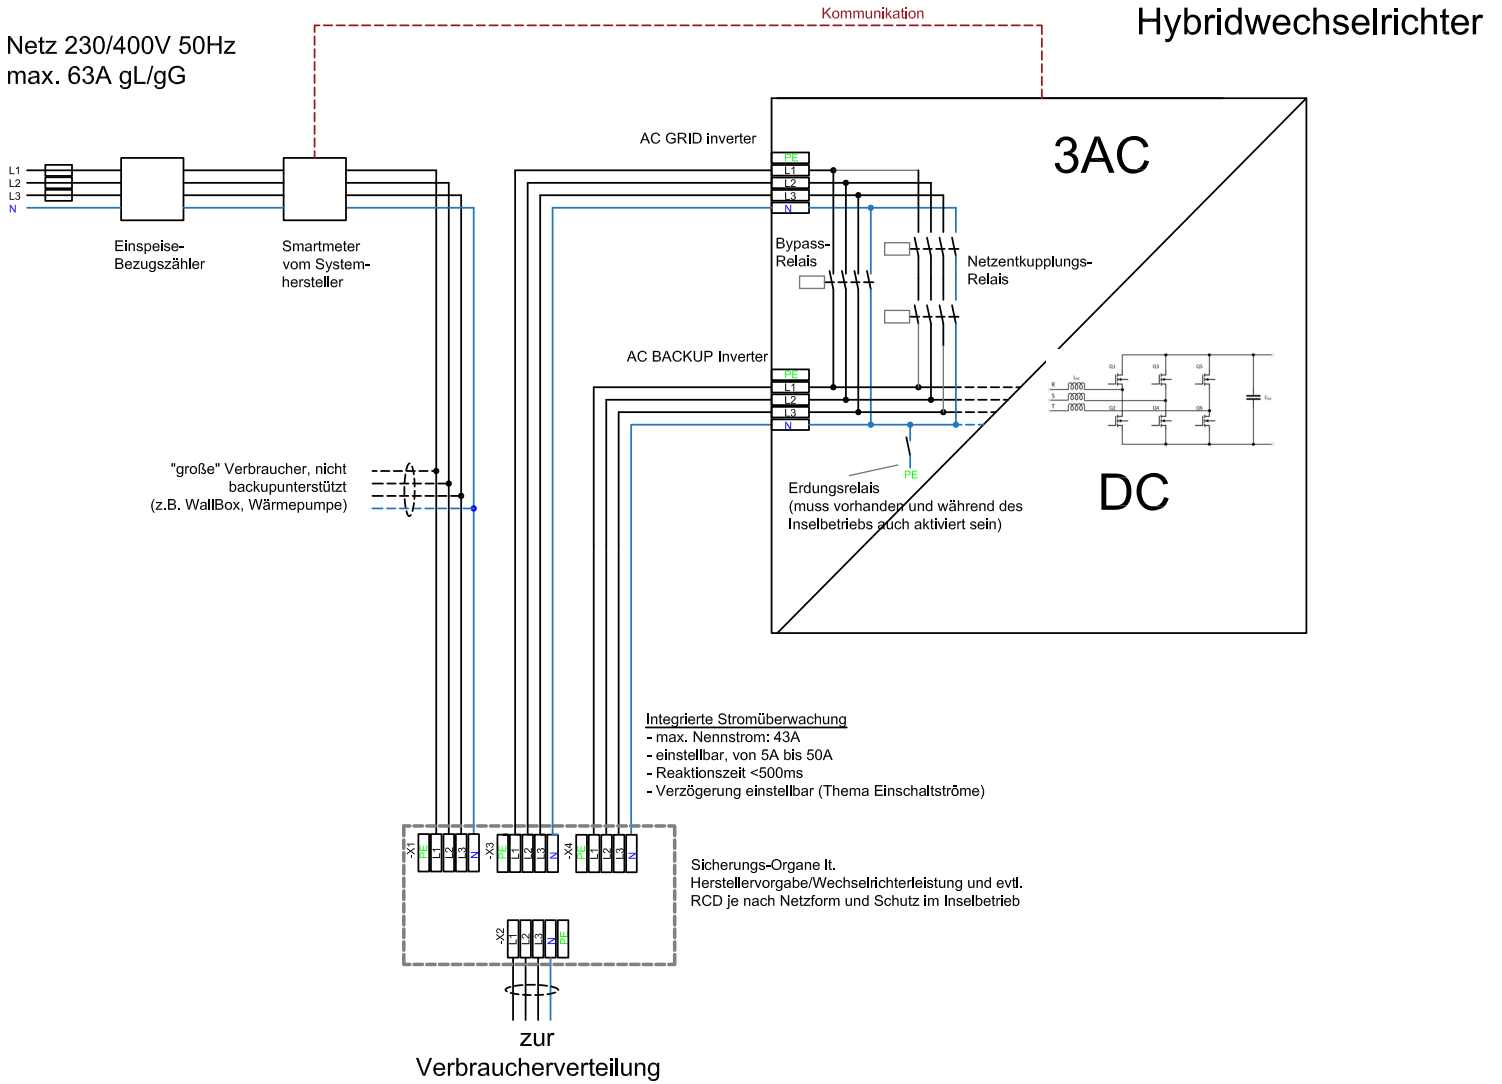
Kommunikation

Hybridwechselrichter

Netz 230/400V 50Hz
max. 63A gL/gG

L1
L2
L3
N

Einspeise-Bezugszähler

Smartmeter vom System-hersteller

AC GRID inverter

PE
L1
L2
L3
N

3AC

Bypass-Relais

Netzentkupplungs-Relais

AC BACKUP Inverter

PE
L1
L2
L3
N

"große" Verbraucher, nicht backupunterstützt (z.B. WallBox, Wärmepumpe)

PE

Erdungsrelais
(muss vorhanden und während des Inselbetriebs auch aktiviert sein)

DC

Integrierte Stromüberwachung
- max. Nennstrom: 43A
- einstellbar, von 5A bis 50A
- Reaktionszeit <500ms
- Verzögerung einstellbar (Thema Einschaltströme)

-X1 PE L1 L2 L3 N
-X3 PE L1 L2 L3 N
-X4 PE L1 L2 L3 N

Sicherungs-Organe lt. Herstellervorgabe/Wechselrichterleistung und evtl. RCD je nach Netzform und Schutz im Inselbetrieb

-X2 L1 L2 L3 N PE

zur
Verbraucherverteilung